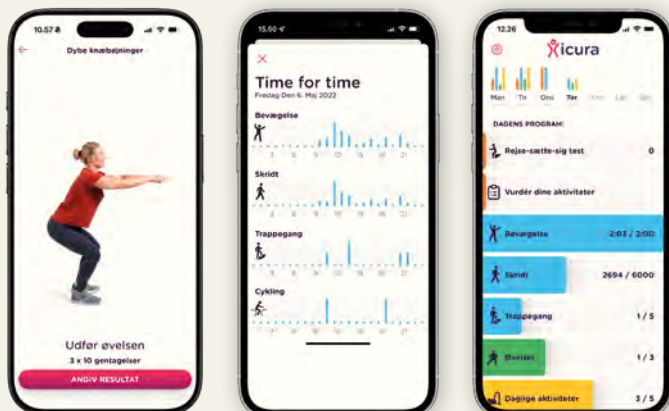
10.57

Dybe knæbøjninger

Udfør øvelsen

3 x 10 gentagelser

ANGIV RESULTAT

15.60

Time for time

Fredag Den 6. Maj 2022

Bevægelse

Skridt

Trappegang

Cykling

12.26

icura

Man Tir Ons Tor

DAGENS PROGRAM:

Rejse-sætte-sig test 0

Vurdér dine aktiviteter

Bevægelse 2:03 / 2:00

Skridt 2694 / 6000

Trappegang 1 / 5

Øvelser 1 / 3

Daglige aktiviteter 3 / 5